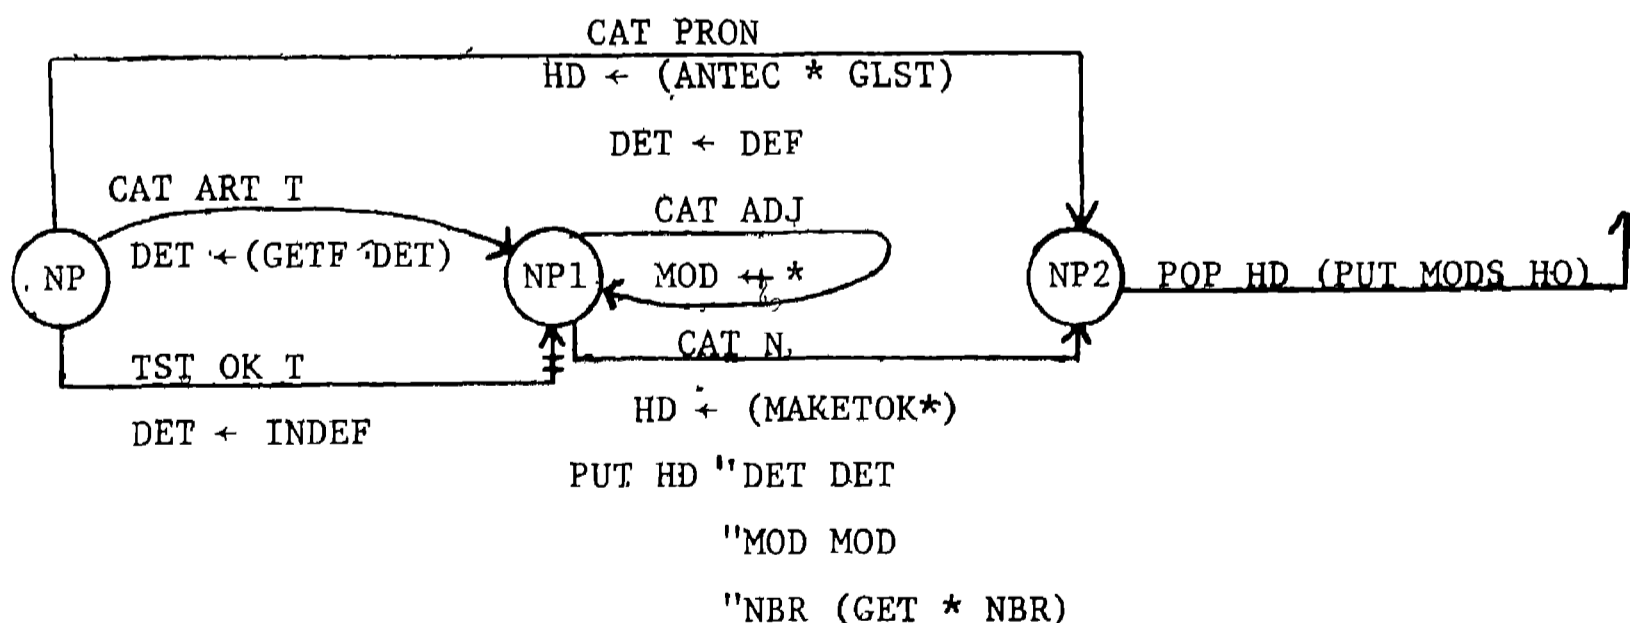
CAT PRON

HD ← (ANTEC * GLST)

DET ← DEF

CAT ART T

DET ← (GETF 'DET)

CAT ADJ

NP

NP1

MOD ← *

NP2

POP HD (PUT MODS HO)

TST OK T

CAT N

DET ← INDEF

HD ← (MAKETOK*)

PUT HD "DET DET

"MOD MOD

"NBR (GET * NBR)